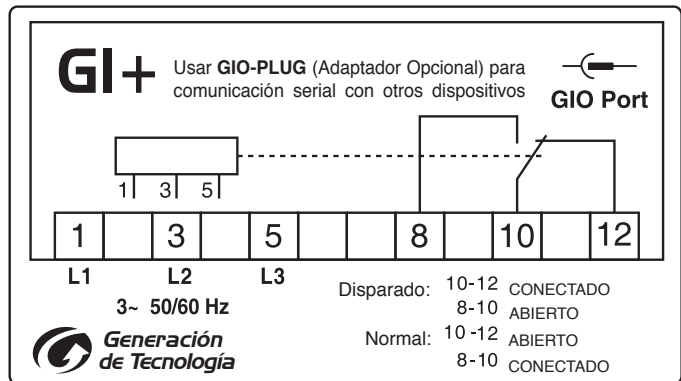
GI+ Usar GIO-PLUG (Adaptador Opcional) para comunicación serial con otros dispositivos

GIO Port

1 3 5

1 3 5 8 10 12

L1 L2 L3

3~ 50/60 Hz

Disparado: 10-12 CONECTADO
8-10 ABIERTO

Normal: 10-12 ABIERTO
8-10 CONECTADO

Generación de Tecnología